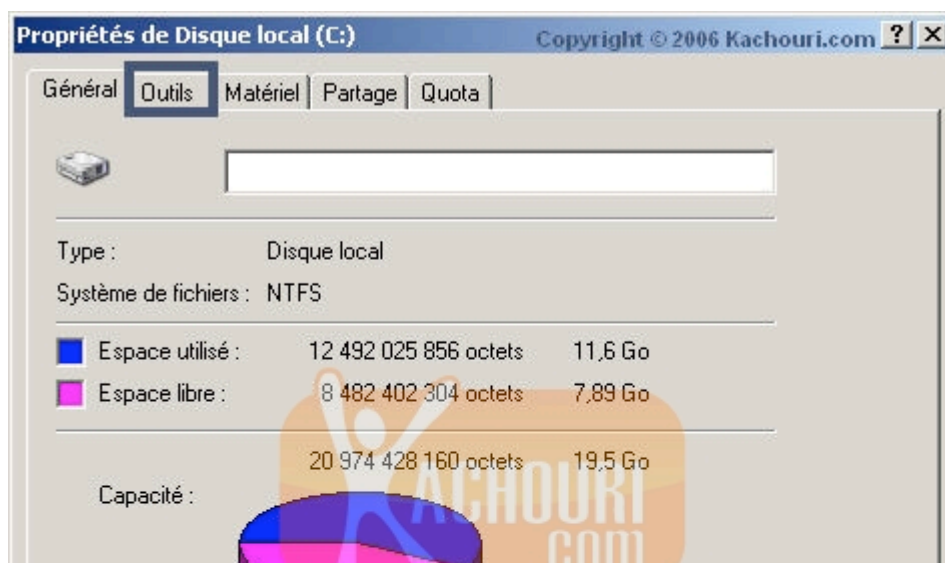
Propriétés de Disque local (C:) Copyright © 2006 Kachouri.com ? X

Général | Outils | Matériel | Partage | Quota

Type : Disque local

Système de fichiers : NTFS

Espace utilisé : 12 492 025 856 octets 11,6 Go

Espace libre : 8 482 402 304 octets 7,89 Go

Capacité : 20 974 428 160 octets 19,5 Go

KACHOURI .COM